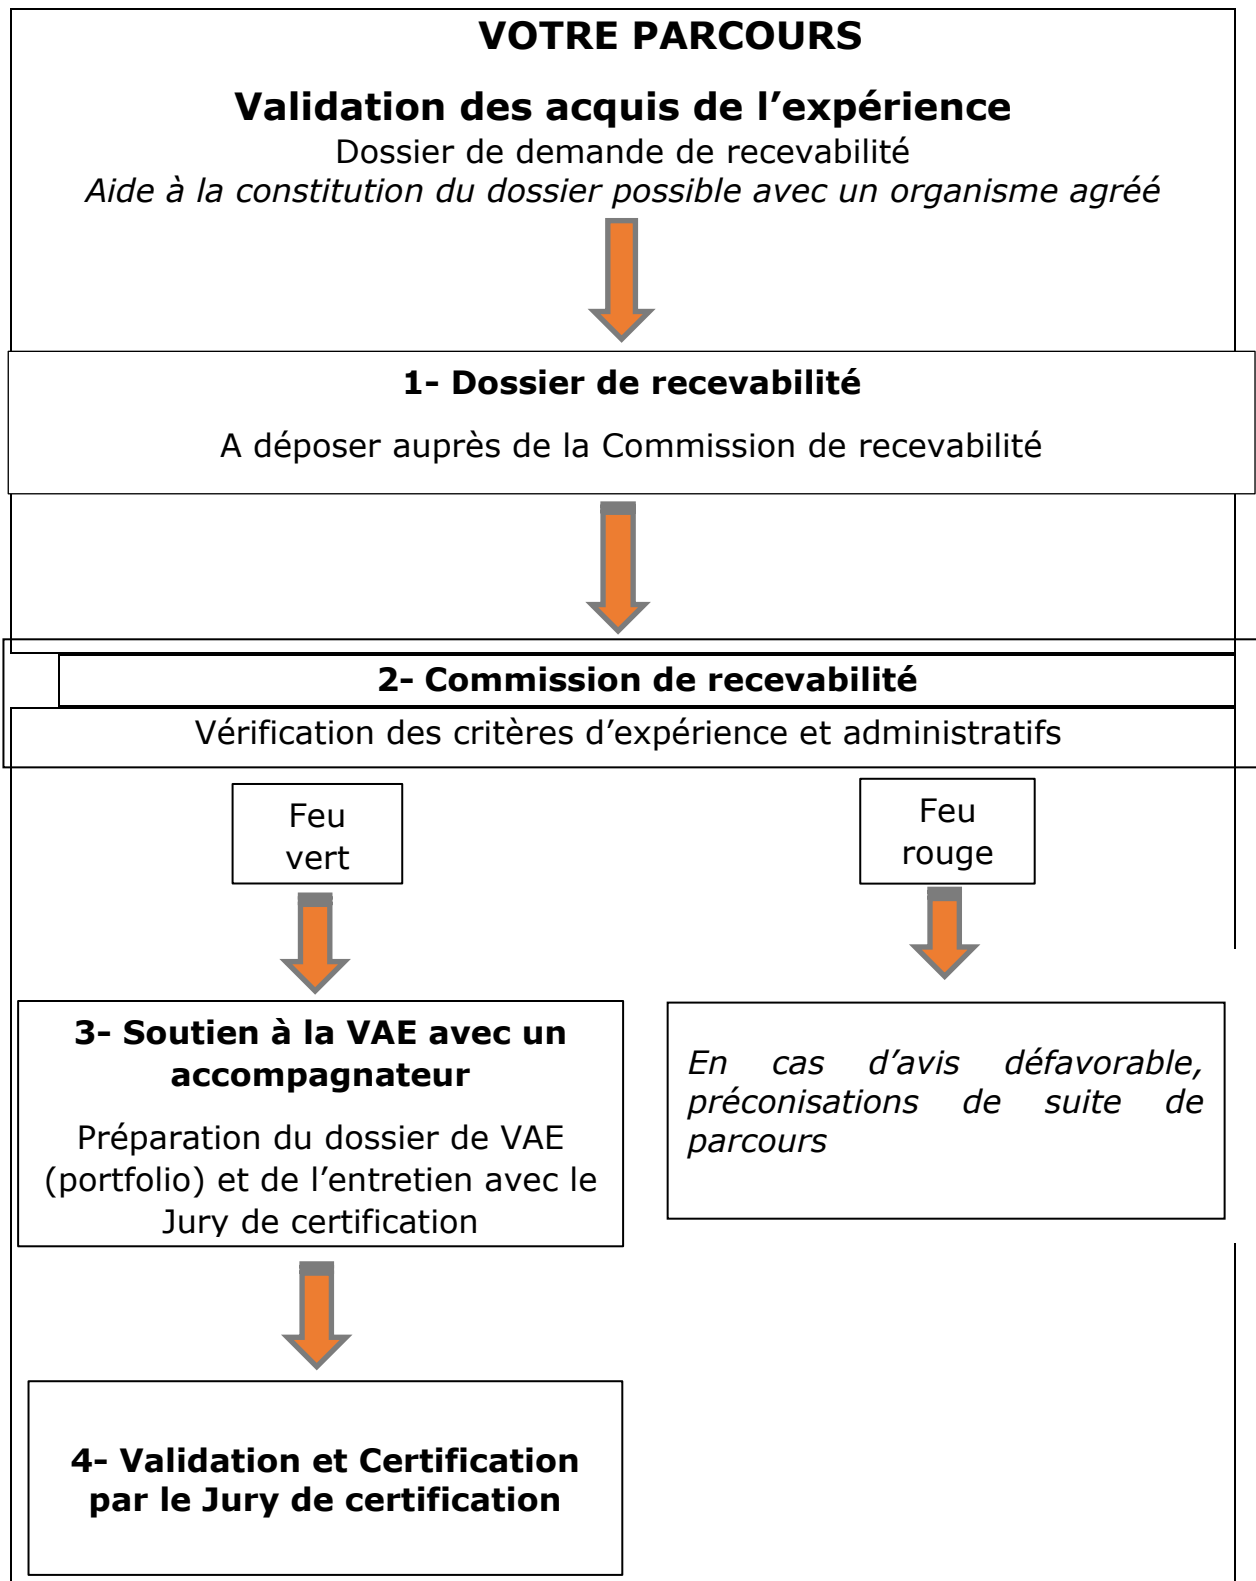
VOTRE PARCOURS

Validation des acquis de l'expérience

Dossier de demande de recevabilité

*Aide à la constitution du dossier possible avec un organisme agréé*

1- Dossier de recevabilité

A déposer auprès de la Commission de recevabilité

2- Commission de recevabilité

Vérification des critères d'expérience et administratifs

Feu vert

Feu rouge

3- Soutien à la VAE avec un accompagnateur

Préparation du dossier de VAE (portfolio) et de l'entretien avec le Jury de certification

*En cas d'avis défavorable, préconisations de suite de parcours*

4- Validation et Certification par le Jury de certification